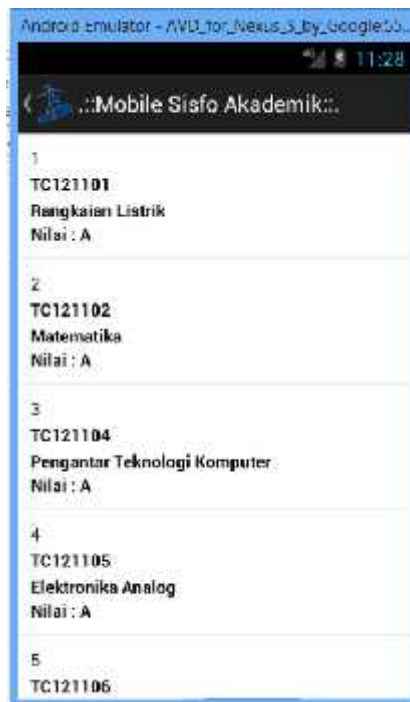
Android Emulator - AVD_for_Nexus_5_by_Google55

11:28

.::Mobile Sisfo Akademik::.

1
TC121101
Rangkaian Listrik
Nilai : A

2
TC121102
Matematika
Nilai : A

3
TC121104
Pengantar Teknologi Komputer
Nilai : A

4
TC121105
Elektronika Analog
Nilai : A

5
TC121106